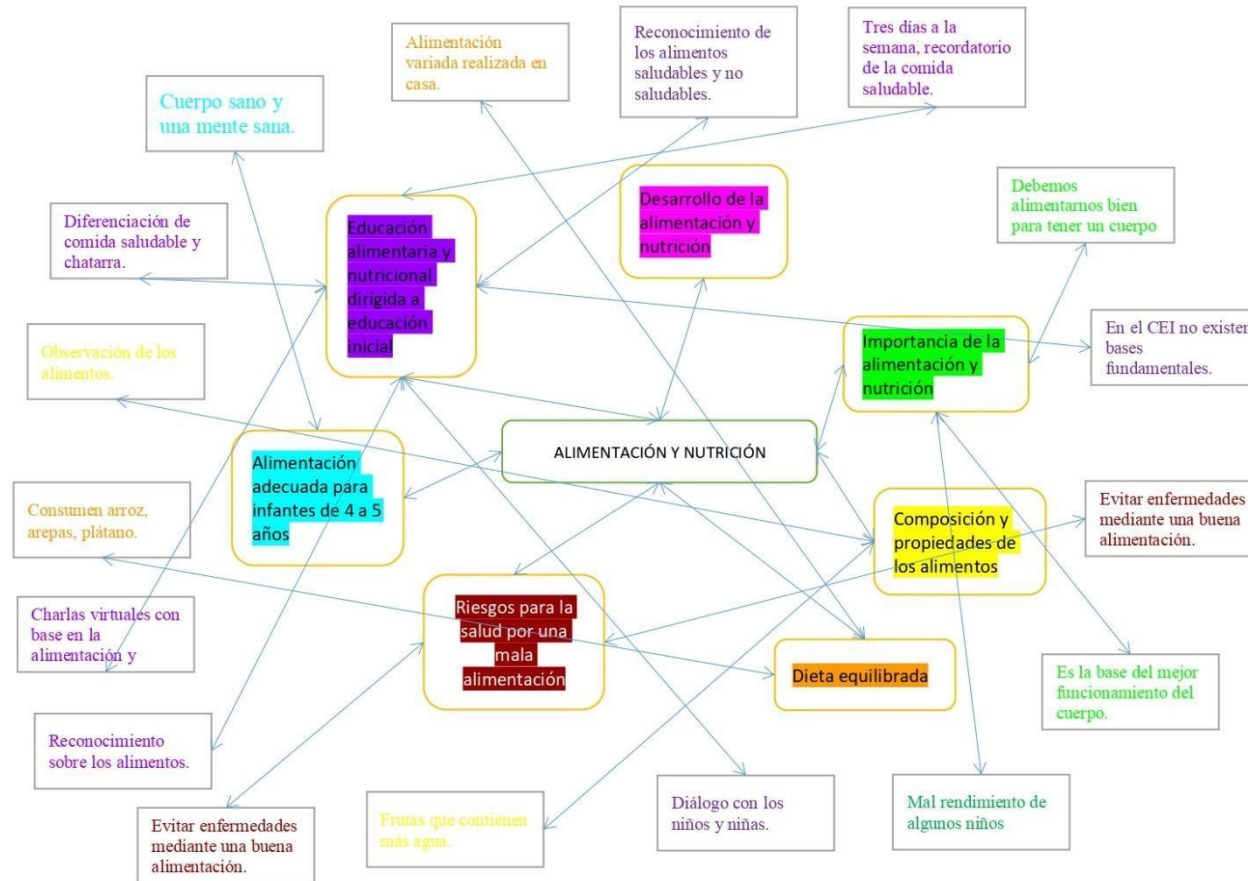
Alimentación variada realizada en casa.

Reconocimiento de los alimentos saludables y no saludables.

Tres días a la semana, recordatorio de la comida saludable.

Cuerpo sano y una mente sana.

Desarrollo de la alimentación y nutrición

Debemos alimentarnos bien para tener un cuerpo

Diferenciación de comida saludable y chatarra.

Educación alimentaria y nutricional dirigida a educación inicial

En el CEI no existen bases fundamentales.

Observación de los alimentos.

Importancia de la alimentación y nutrición

ALIMENTACIÓN Y NUTRICIÓN

Alimentación adecuada para infantes de 4 a 5 años

Consumen arroz, arepas, plátano.

Composición y propiedades de los alimentos

Evitar enfermedades mediante una buena alimentación.

Charlas virtuales con base en la alimentación y

Riesgos para la salud por una mala alimentación

Dieta equilibrada

Es la base del mejor funcionamiento del cuerpo.

Reconocimiento sobre los alimentos.

Evitar enfermedades mediante una buena alimentación.

Frutas que contienen más agua.

Diálogo con los niños y niñas.

Mal rendimiento de algunos niños